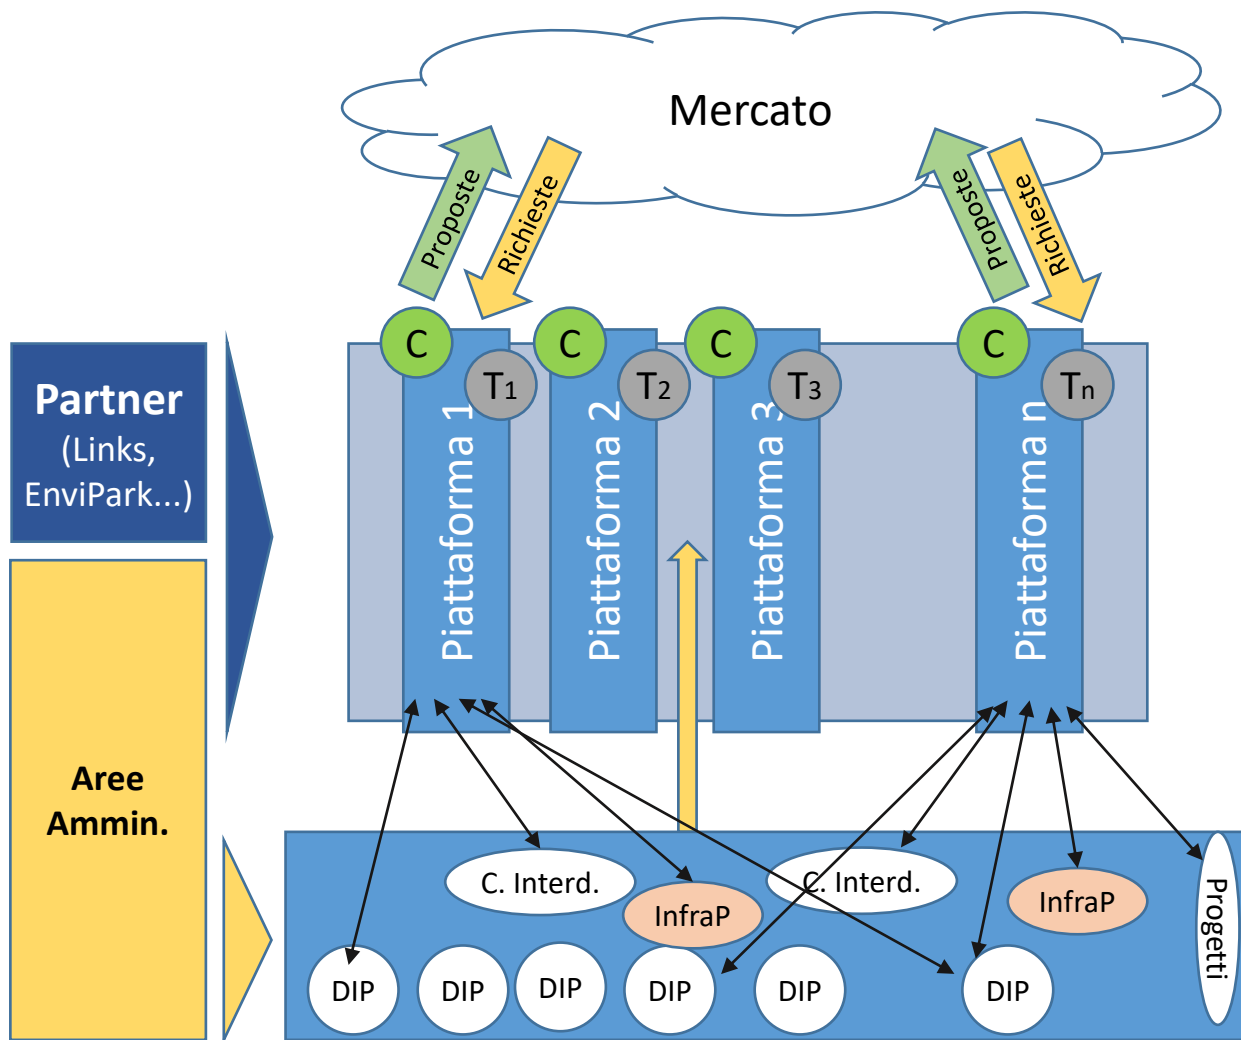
Mercato

Proposte

Richieste

Proposte

Richieste

Partner (Links, EnviPark...)

C

C

C

C

$T_1$

$T_2$

$T_3$

$T_n$

Piattaforma 1

Piattaforma 2

Piattaforma 3

Piattaforma n

Aree Ammin.

C. Interd.

InfraP

C. Interd.

InfraP

Progetti

DIP

DIP

DIP

DIP

DIP

DIP